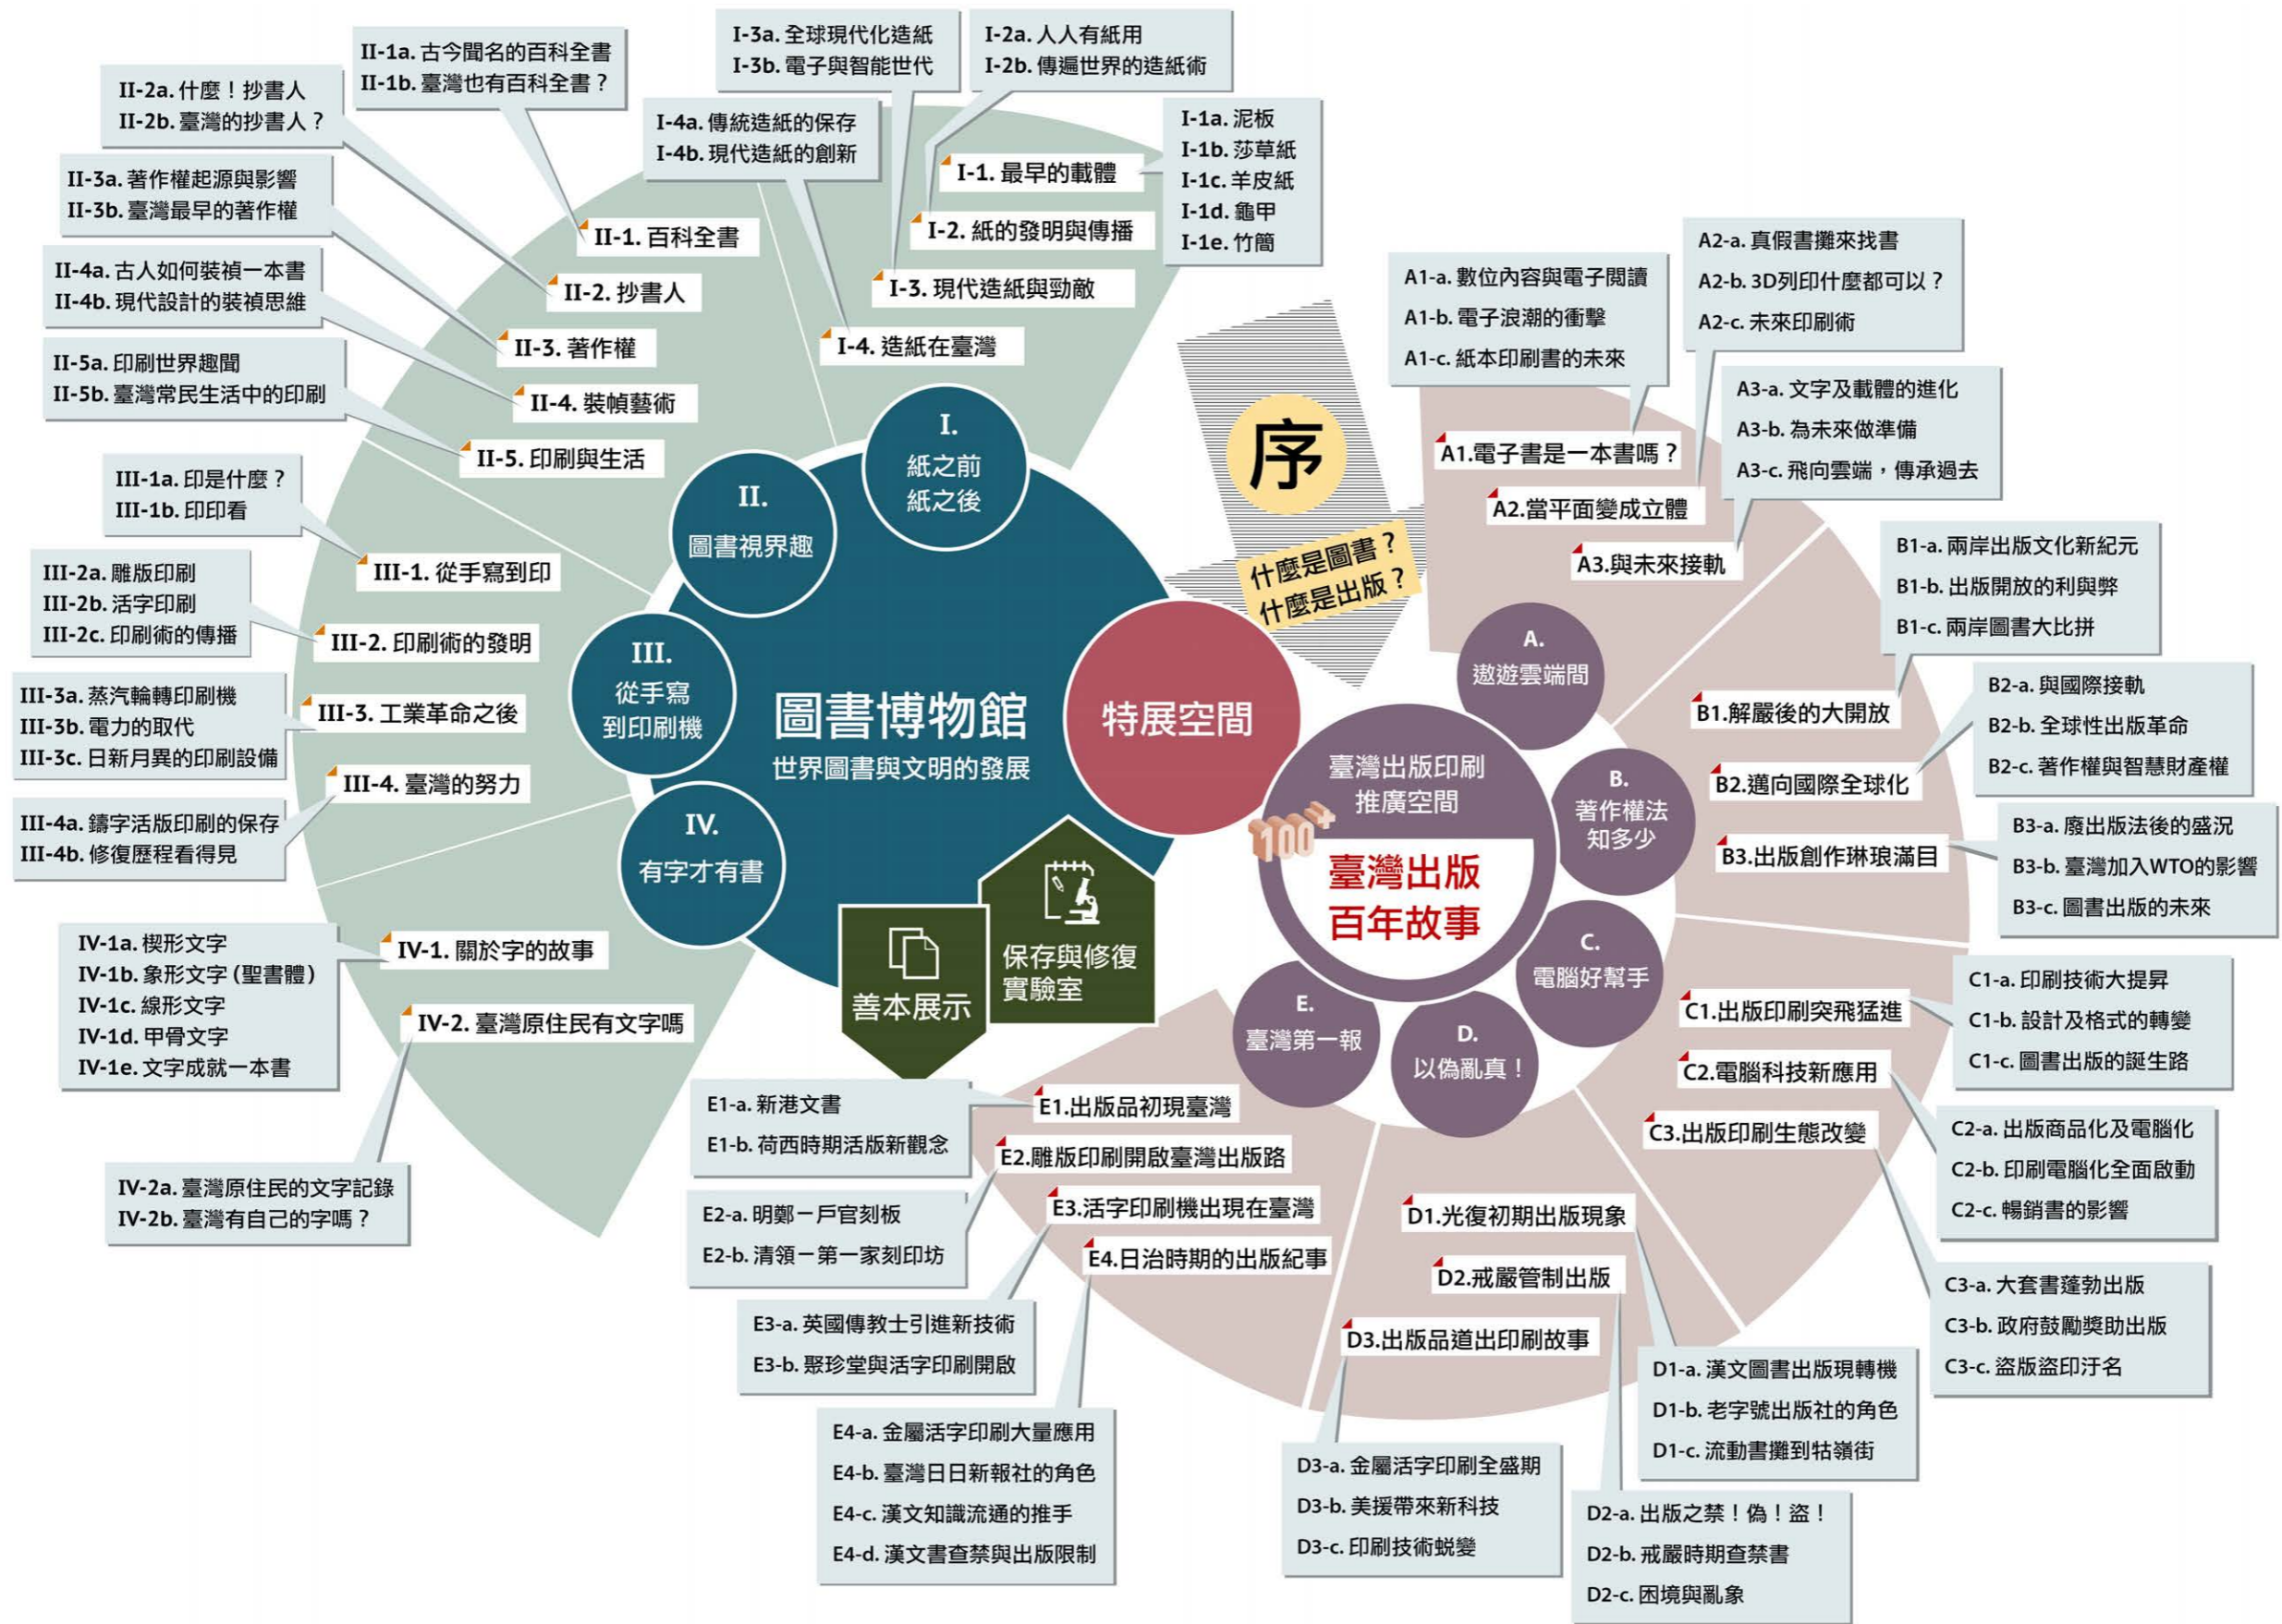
II-1a. 古今聞名的百科全書
II-1b. 臺灣也有百科全書？

I-3a. 全球現代化造紙
I-3b. 電子與智能世代

I-2a. 人人有紙用
I-2b. 傳遍世界的造紙術

II-2a. 什麼！抄書人
II-2b. 臺灣的抄書人？

I-4a. 傳統造紙的保存
I-4b. 現代造紙的創新

I-1a. 泥板
I-1b. 莎草紙
I-1c. 羊皮紙
I-1d. 龜甲
I-1e. 竹簡

II-3a. 著作權起源與影響
II-3b. 臺灣最早的著作權

I-1. 最早的載體
I-2. 紙的發明與傳播
II-1. 百科全書

II-4a. 古人如何裝禎一本書
II-4b. 現代設計的裝禎思維

II-2. 抄書人
I-3. 現代造紙與勁敵

A2-a. 真假書攤來找書
A2-b. 3D列印什麼都可以？
A2-c. 未來印刷術

A1-a. 數位內容與電子閱讀
A1-b. 電子浪潮的衝擊
A1-c. 紙本印刷書的未來

II-3. 著作權
I-4. 造紙在臺灣

II-5a. 印刷世界趣聞
II-5b. 臺灣常民生活中的印刷

II-4. 裝幀藝術

A3-a. 文字及載體的進化
A3-b. 為未來做準備
A3-c. 飛向雲端，傳承過去

序

II-5. 印刷與生活

I.
紙之前
紙之後

A1.電子書是一本書嗎？

III-1a. 印是什麼？
III-1b. 印印看

II.
圖書視界趣

A2.當平面變成立體

B1-a. 兩岸出版文化新紀元
B1-b. 出版開放的利與弊
B1-c. 兩岸圖書大比拼

III-1. 從手寫到印

A3.與未來接軌

什麼是圖書？
什麼是出版？

III-2a. 雕版印刷
III-2b. 活字印刷
III-2c. 印刷術的傳播

III-2. 印刷術的發明

A.
遨遊雲端間

III.
從手寫
到印刷機

B2-a. 與國際接軌
B2-b. 全球性出版革命
B2-c. 著作權與智慧財產權

III-3a. 蒸汽輪轉印刷機
III-3b. 電力的取代
III-3c. 日新月異的印刷設備

III-3. 工業革命之後

圖書博物館
世界圖書與文明的發展

特展空間

B1.解嚴後的大開放

III-4. 臺灣的努力

臺灣出版印刷
推廣空間

B.
著作權法
知多少

B2.邁向國際全球化

III-4a. 鑄字活版印刷的保存
III-4b. 修復歷程看得見

IV.
有字才有書

100+

臺灣出版
百年故事

B3-a. 廢出版法後的盛況
B3-b. 臺灣加入WTO的影響
B3-c. 圖書出版的未來

B3.出版創作琳琅滿目

保存與修復
實驗室

C.
電腦好幫手

IV-1a. 楔形文字
IV-1b. 象形文字（聖書體）
IV-1c. 線形文字
IV-1d. 甲骨文字
IV-1e. 文字成就一本書

IV-1. 關於字的故事

善本展示

E.
臺灣第一報

C1-a. 印刷技術大提昇
C1-b. 設計及格式的轉變
C1-c. 圖書出版的誕生路

C1.出版印刷突飛猛進

IV-2. 臺灣原住民有文字嗎

D.
以偽亂真！

C2.電腦科技新應用

E1-a. 新港文書
E1-b. 荷西時期活版新觀念

E1.出版品初現臺灣

C3.出版印刷生態改變

C2-a. 出版商品化及電腦化
C2-b. 印刷電腦化全面啟動
C2-c. 暢銷書的影響

E2.雕版印刷開啟臺灣出版路

IV-2a. 臺灣原住民的文字記錄
IV-2b. 臺灣有自己的字嗎？

E2-a. 明鄭－戶官刻板
E2-b. 清領－第一家刻印坊

E3.活字印刷機出現在臺灣

D1.光復初期出版現象

E4.日治時期的出版紀事

D2.戒嚴管制出版

C3-a. 大套書蓬勃出版
C3-b. 政府鼓勵獎助出版
C3-c. 盜版盜印汙名

E3-a. 英國傳教士引進新技術
E3-b. 聚珍堂與活字印刷開啟

D3.出版品道出印刷故事

D1-a. 漢文圖書出版現轉機
D1-b. 老字號出版社的角色
D1-c. 流動書攤到牯嶺街

E4-a. 金屬活字印刷大量應用
E4-b. 臺灣日日新報社的角色
E4-c. 漢文知識流通的推手
E4-d. 漢文書查禁與出版限制

D3-a. 金屬活字印刷全盛期
D3-b. 美援帶來新科技
D3-c. 印刷技術蛻變

D2-a. 出版之禁！偽！盜！
D2-b. 戒嚴時期查禁書
D2-c. 困境與亂象